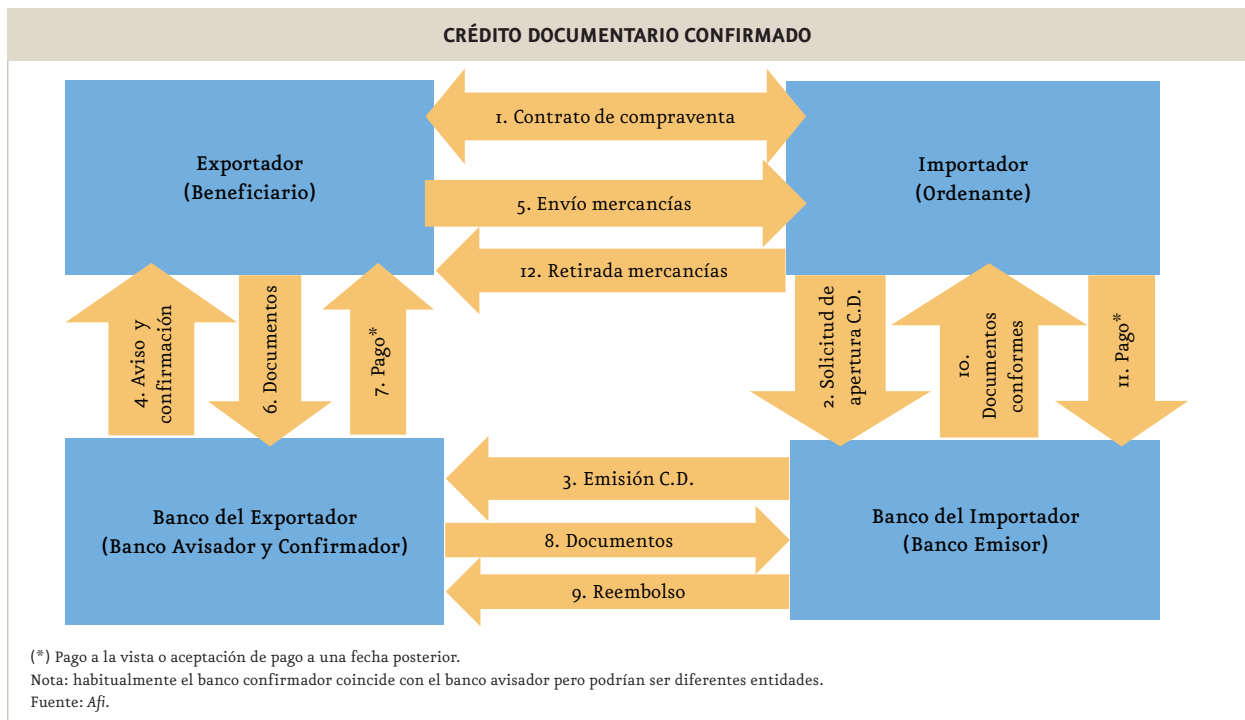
CRÉDITO DOCUMENTARIO CONFIRMADO

1. Contrato de compraventa

Exportador
(Beneficiario)

Importador
(Ordenante)

5. Envío mercancías

12. Retirada mercancías

4. Aviso y confirmación

6. Documentos

7. Pago*

2. Solicitud de apertura C.D.

10. Documentos conformes

11. Pago*

3. Emisión C.D.

Banco del Exportador
(Banco Avisador y Confirmador)

8. Documentos

Banco del Importador
(Banco Emisor)

9. Reembolso

(*) Pago a la vista o aceptación de pago a una fecha posterior.
Nota: habitualmente el banco confirmador coincide con el banco avisador pero podrían ser diferentes entidades.
Fuente: Afi.